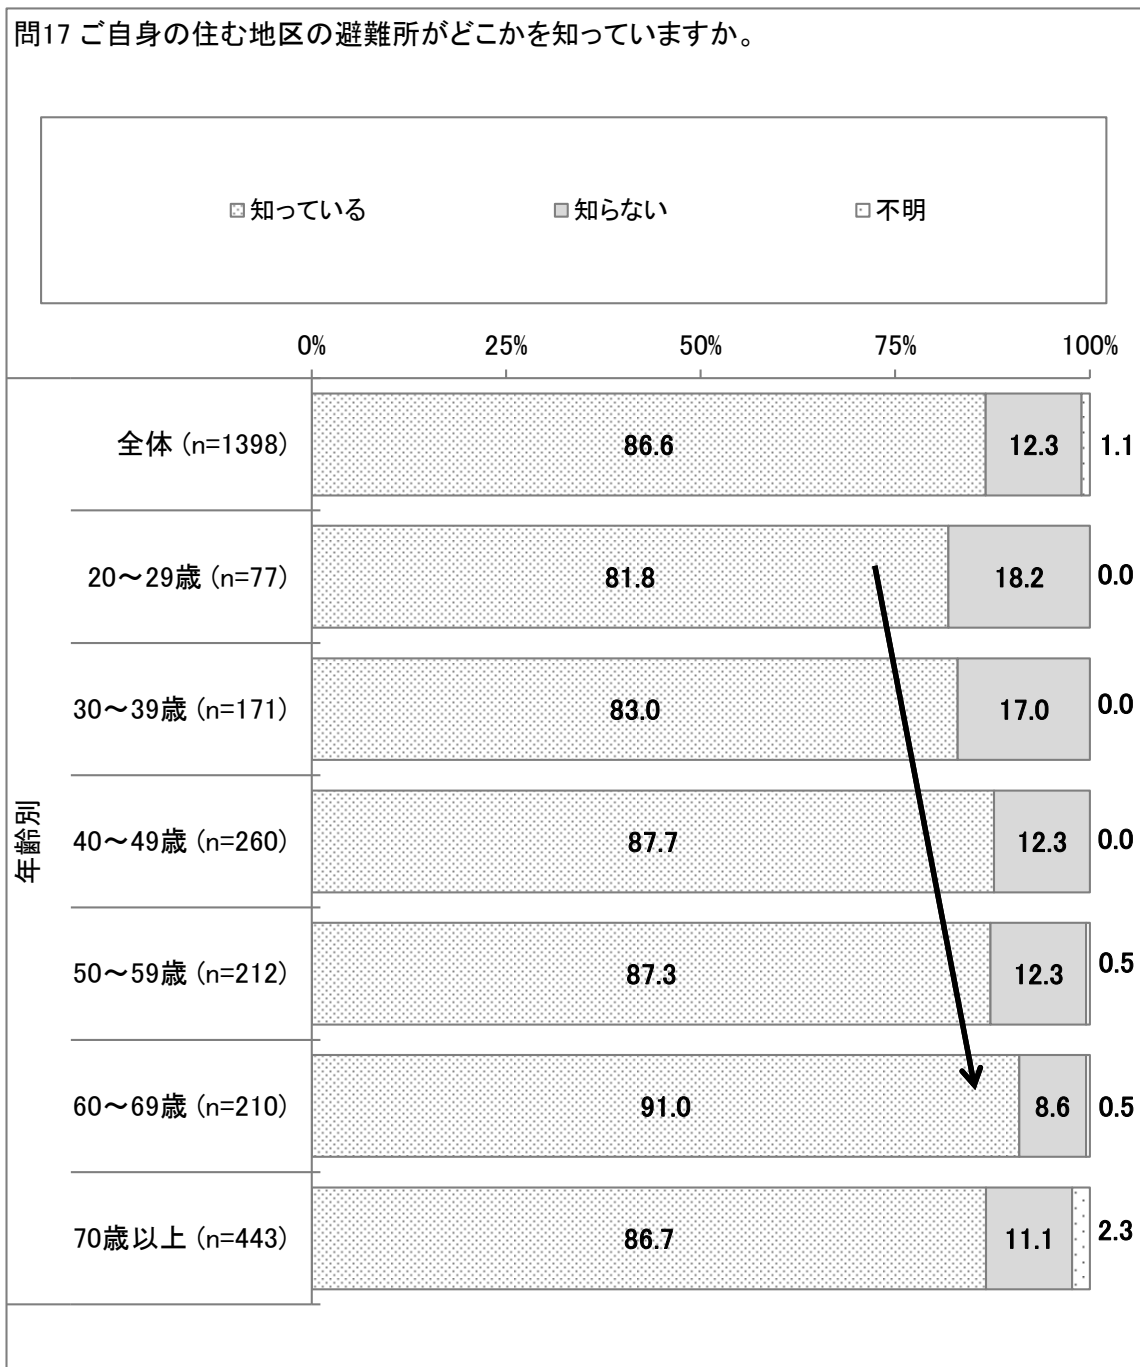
問17 ご自身の住む地区の避難所がどこかを知っていますか。

知っている　知らない　不明

0%　25%　50%　75%　100%

| | 知っている | 知らない | 不明 |
|---|---|---|---|
| 全体（n=1398） | 86.6 | 12.3 | 1.1 |
| 20〜29歳（n=77） | 81.8 | 18.2 | 0.0 |
| 30〜39歳（n=171） | 83.0 | 17.0 | 0.0 |
| 40〜49歳（n=260） | 87.7 | 12.3 | 0.0 |
| 50〜59歳（n=212） | 87.3 | 12.3 | 0.5 |
| 60〜69歳（n=210） | 91.0 | 8.6 | 0.5 |
| 70歳以上（n=443） | 86.7 | 11.1 | 2.3 |

年齢別